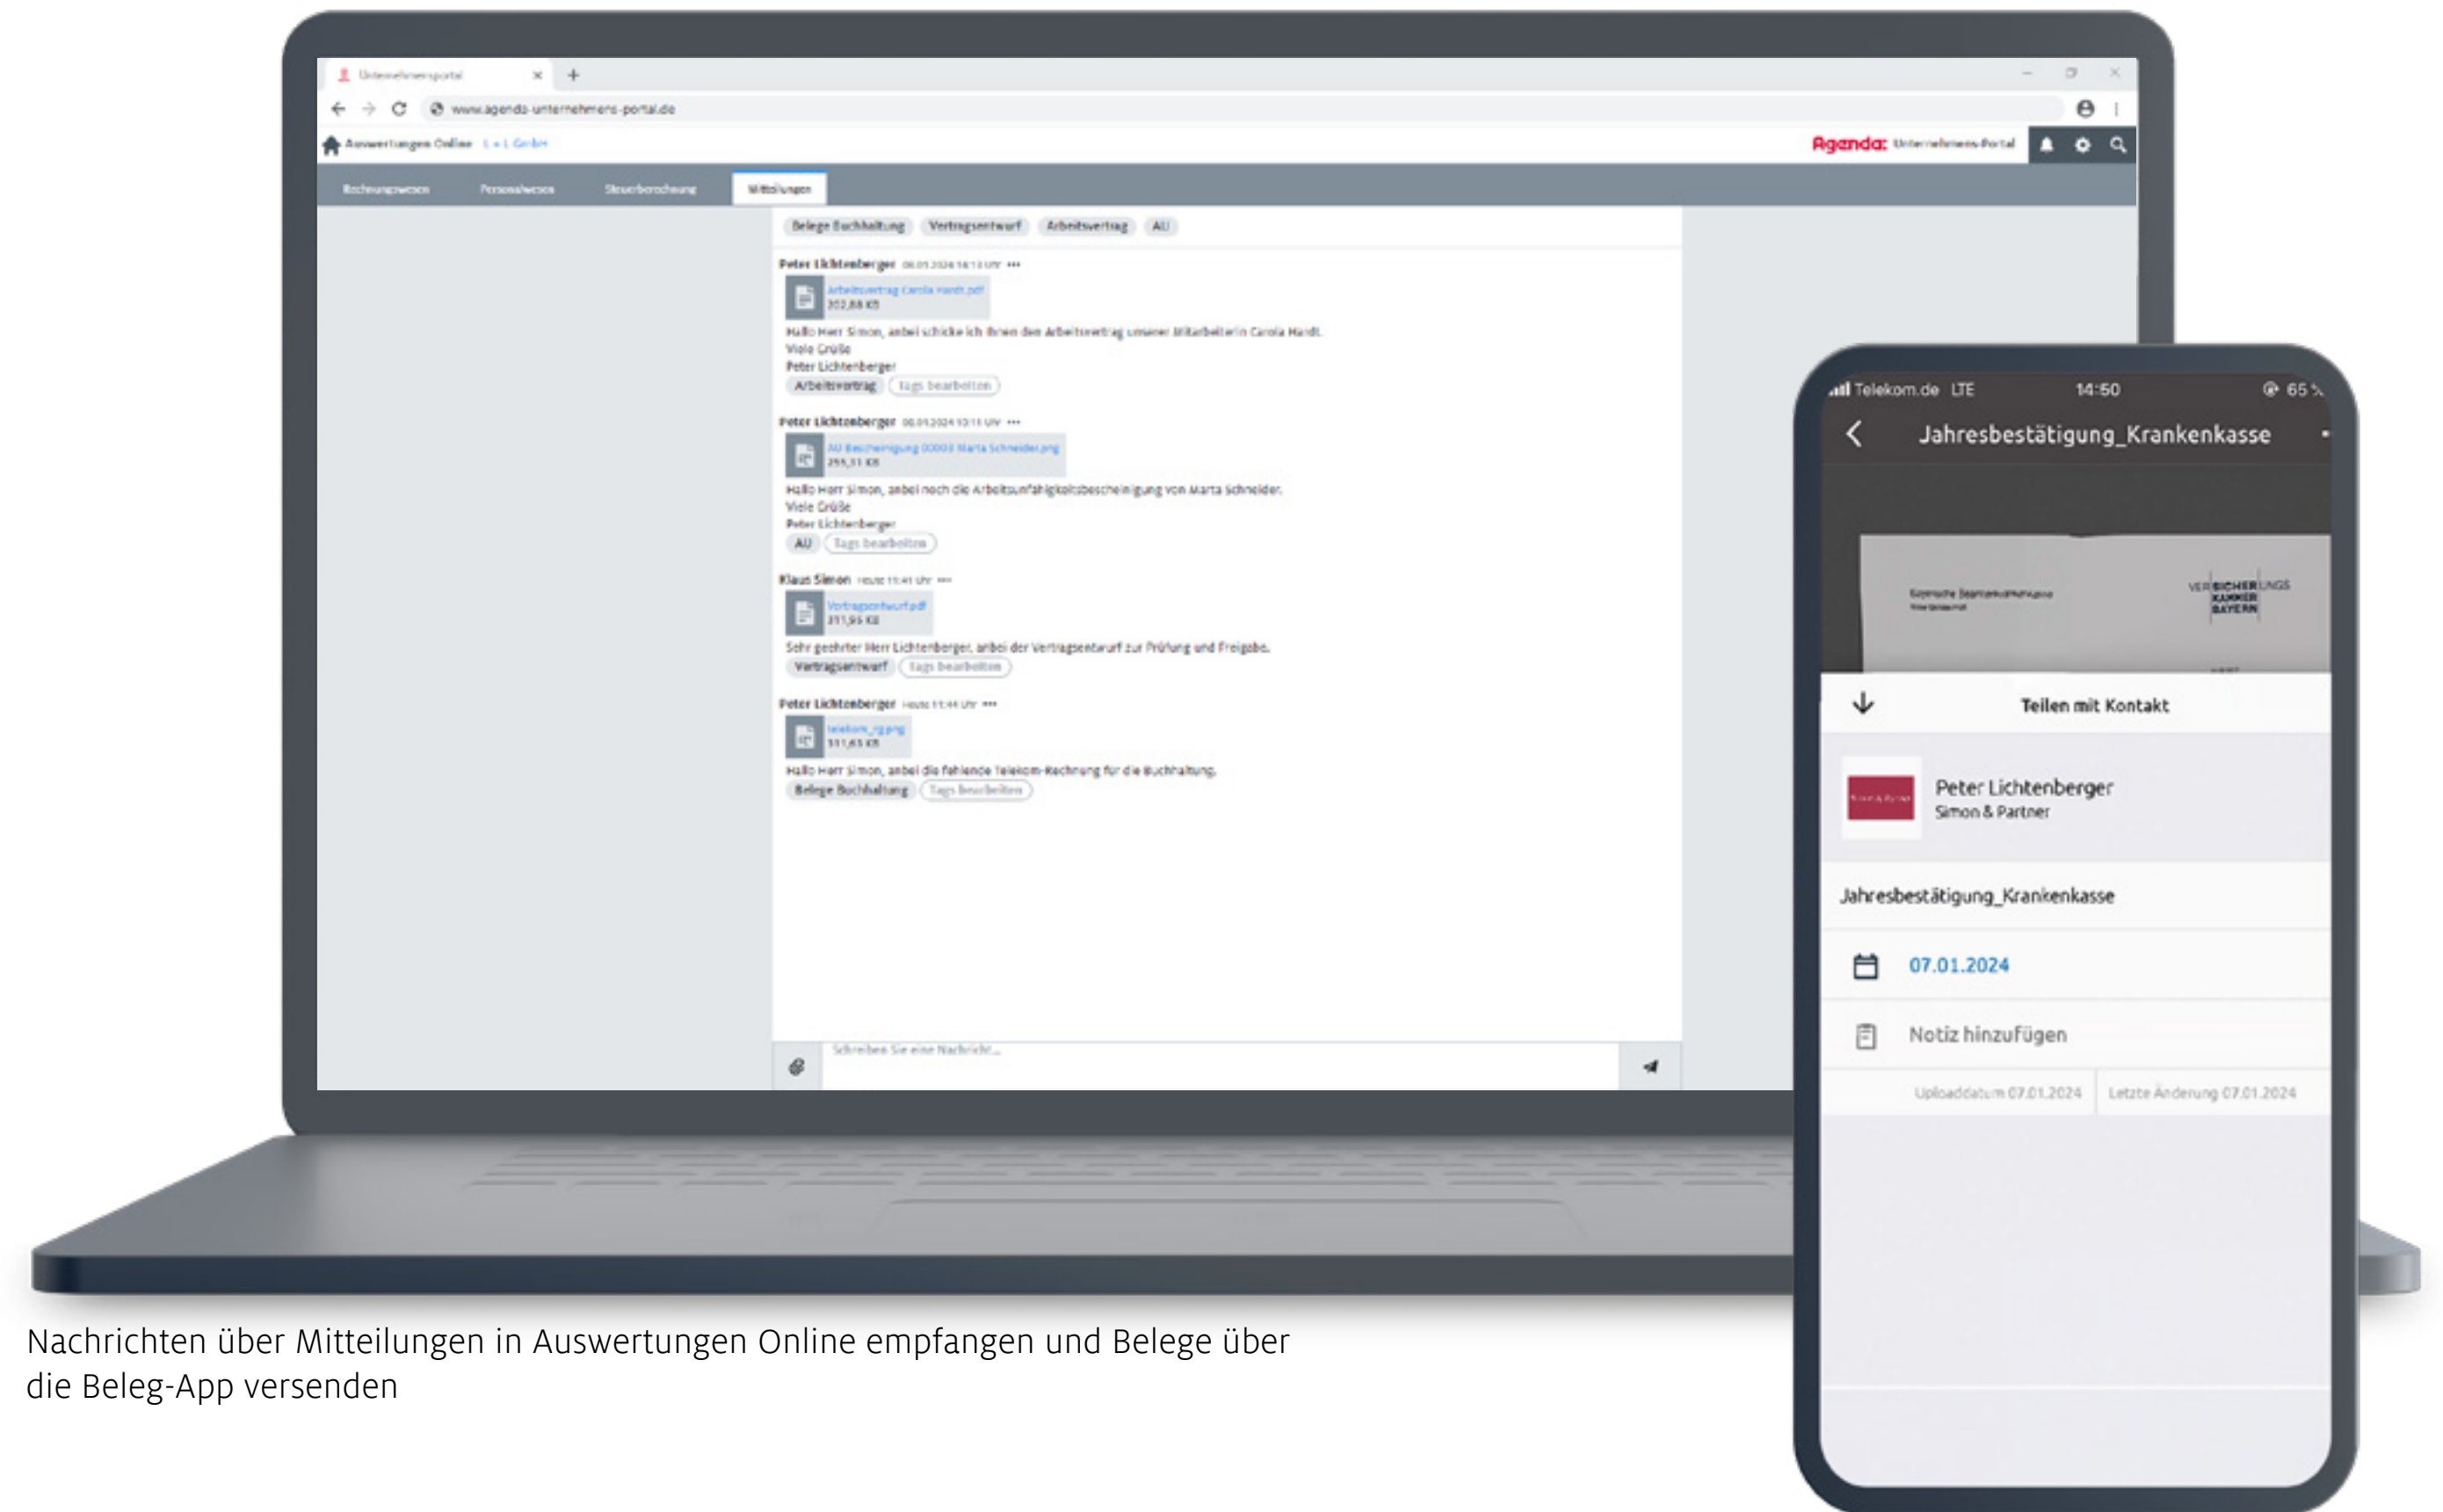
Unternehmensportal

www.agenda-unternehmens-portal.de

Auswertungen Online L + L GmbH

Agenda Unternehmens-Portal

Rechnungswesen Personalwesen Steuerberechnung Mitteilungen

Belege Buchhaltung Vertragsentwurf Arbeitsvertrag AU

Peter Lichtenberger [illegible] Uhr •••
Arbeitsvertrag Carola Hardt.pdf
202,88 KB
Hallo Herr Simon, anbei schicke ich Ihnen den Arbeitsvertrag unserer Mitarbeiterin Carola Hardt.
Viele Grüße
Peter Lichtenberger
Arbeitsvertrag Tags bearbeiten

Peter Lichtenberger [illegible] Uhr •••
AU Bescheinigung 00003 Marta Schneider.png
255,11 KB
Hallo Herr Simon, anbei noch die Arbeitsunfähigkeitsbescheinigung von Marta Schneider.
Viele Grüße
Peter Lichtenberger
AU Tags bearbeiten

Klaus Simon Heute 11:41 Uhr •••
Vertragsentwurf.pdf
311,95 KB
Sehr geehrter Herr Lichtenberger, anbei der Vertragsentwurf zur Prüfung und Freigabe.
Vertragsentwurf Tags bearbeiten

Peter Lichtenberger Heute 11:44 Uhr •••
telekom_rg.png
111,65 KB
Hallo Herr Simon, anbei die fehlende Telekom-Rechnung für die Buchhaltung.
Belege Buchhaltung Tags bearbeiten

Schreiben Sie eine Nachricht...

Telekom.de LTE 14:50 65 %
Jahresbestätigung_Krankenkasse

Teilen mit Kontakt

Peter Lichtenberger
Simon & Partner

Jahresbestätigung_Krankenkasse

07.01.2024

Notiz hinzufügen

Uploaddatum 07.01.2024 Letzte Änderung 07.01.2024

Nachrichten über Mitteilungen in Auswertungen Online empfangen und Belege über die Beleg-App versenden